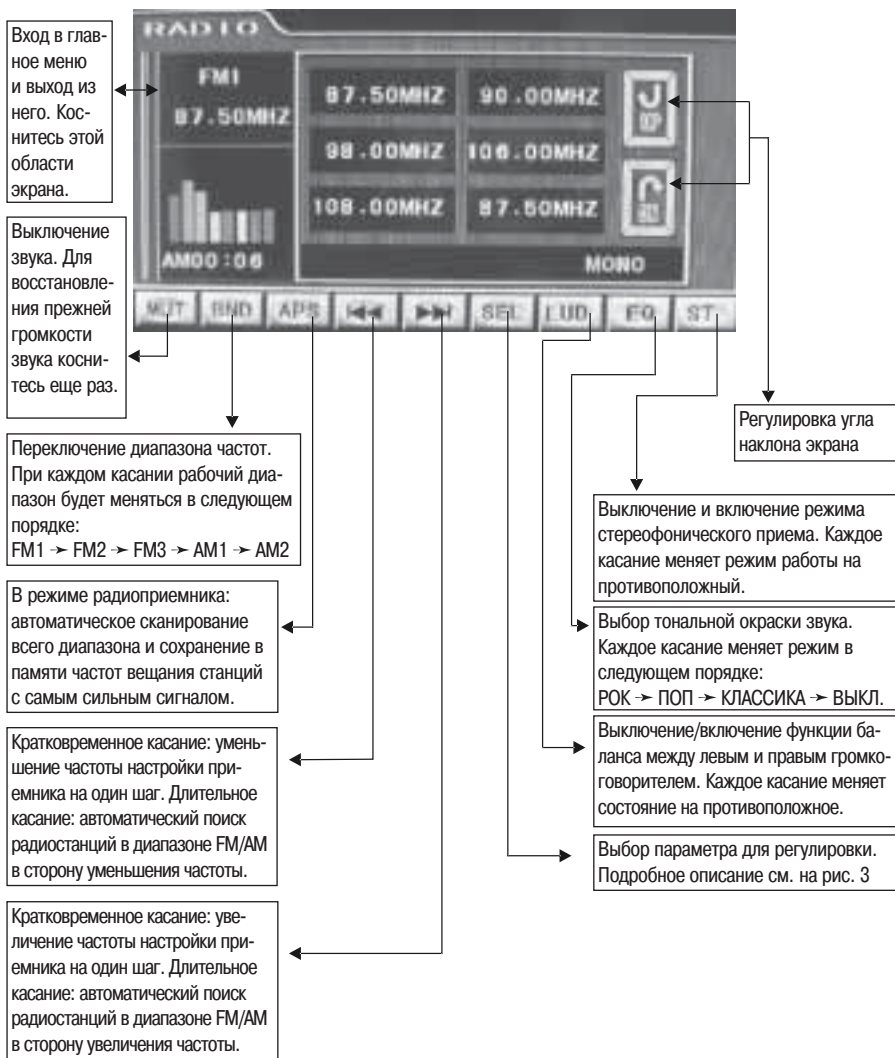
Вход в главное меню и выход из него. Коснитесь этой области экрана.

RADIO

FM1
87.50MHZ

87.50MHZ
90.00MHZ
98.00MHZ
106.00MHZ
108.00MHZ
87.50MHZ

AM00:06

MONO

MUT
BND
APS
SEL
LUD
EQ
ST

Выключение звука. Для восстановления прежней громкости звука коснитесь еще раз.

Регулировка угла наклона экрана

Переключение диапазона частот. При каждом касании рабочий диапазон будет меняться в следующем порядке:
FM1 → FM2 → FM3 → AM1 → AM2

Выключение и включение режима стереофонического приема. Каждое касание меняет режим работы на противоположный.

В режиме радиоприемника: автоматическое сканирование всего диапазона и сохранение в памяти частот вещания станций с самым сильным сигналом.

Выбор тональной окраски звука. Каждое касание меняет режим в следующем порядке:
РОК → ПОП → КЛАССИКА → ВЫКЛ.

Выключение/включение функции баланса между левым и правым громкоговорителем. Каждое касание меняет состояние на противоположное.

Кратковременное касание: уменьшение частоты настройки приемника на один шаг. Длительное касание: автоматический поиск радиостанций в диапазоне FM/AM в сторону уменьшения частоты.

Выбор параметра для регулировки. Подробное описание см. на рис. 3

Кратковременное касание: увеличение частоты настройки приемника на один шаг. Длительное касание: автоматический поиск радиостанций в диапазоне FM/AM в сторону увеличения частоты.